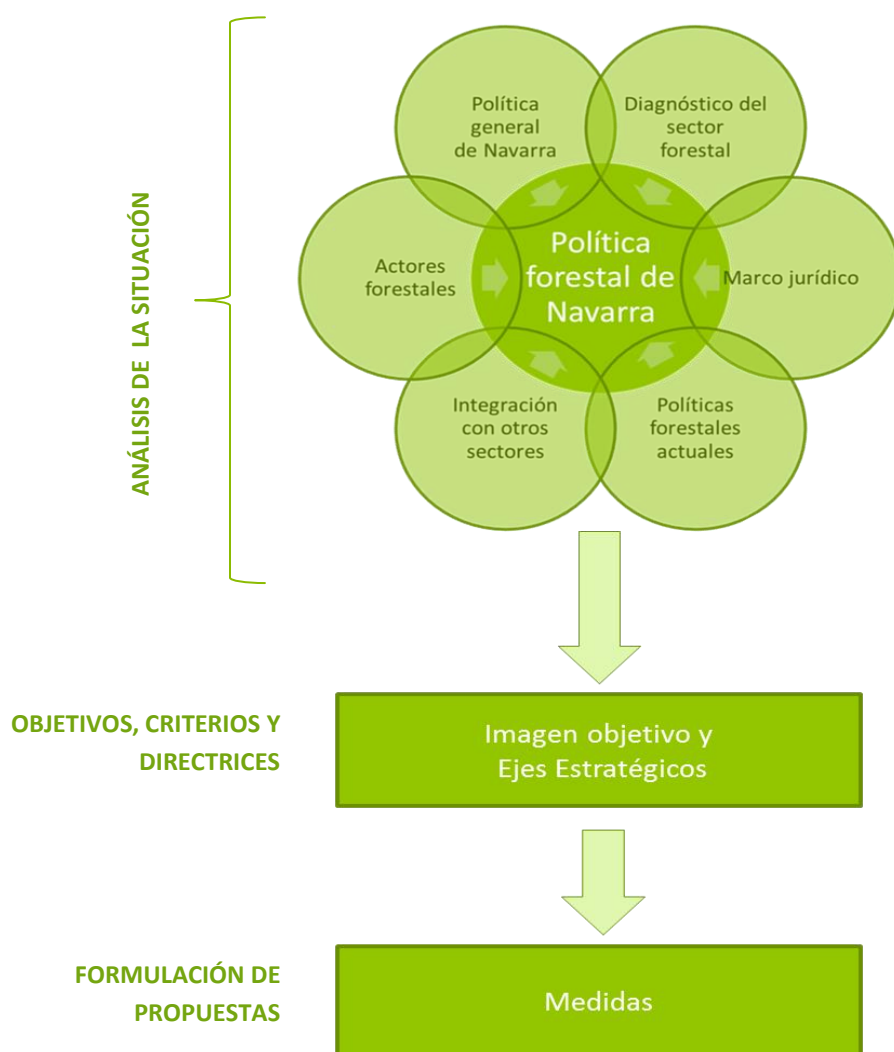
ANÁLISIS DE LA SITUACIÓN

Política general de Navarra

Diagnóstico del sector forestal

Actores forestales

Política forestal de Navarra

Marco jurídico

Integración con otros sectores

Políticas forestales actuales

OBJETIVOS, CRITERIOS Y DIRECTRICES

Imagen objetivo y Ejes Estratégicos

FORMULACIÓN DE PROPUESTAS

Medidas